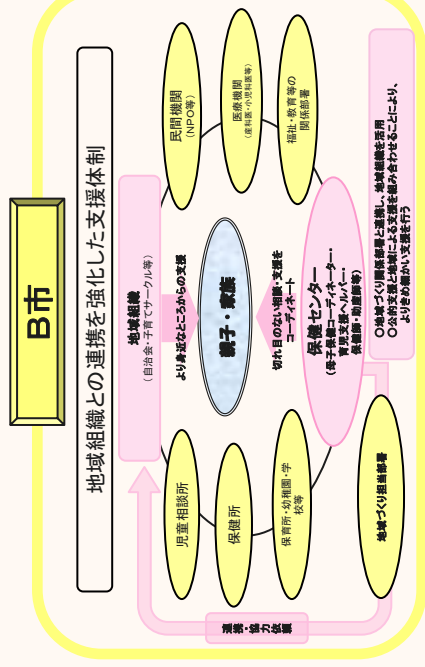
B市

地域組織との連携を強化した支援体制

民間機関
（NPO等）

医療機関
（産科医・小児科医等）

福祉・教育等の関係部署

地域組織
（自治会・子育てサークル等）

より身近なところからの支援

親子・家族

切れ目のない相談・支援をコーディネート

保健センター
（母子保健コーディネーター・育児支援ヘルパー・保健師・助産師等）

○地域づくり関係部署と連携し、地域組織を活用
○公的支援と地域による支援を組み合わせることにより、よりきめ細かい支援を行う

児童相談所

保健所

保育所・幼稚園・学校等

地域づくり担当部署

連携・協力依頼